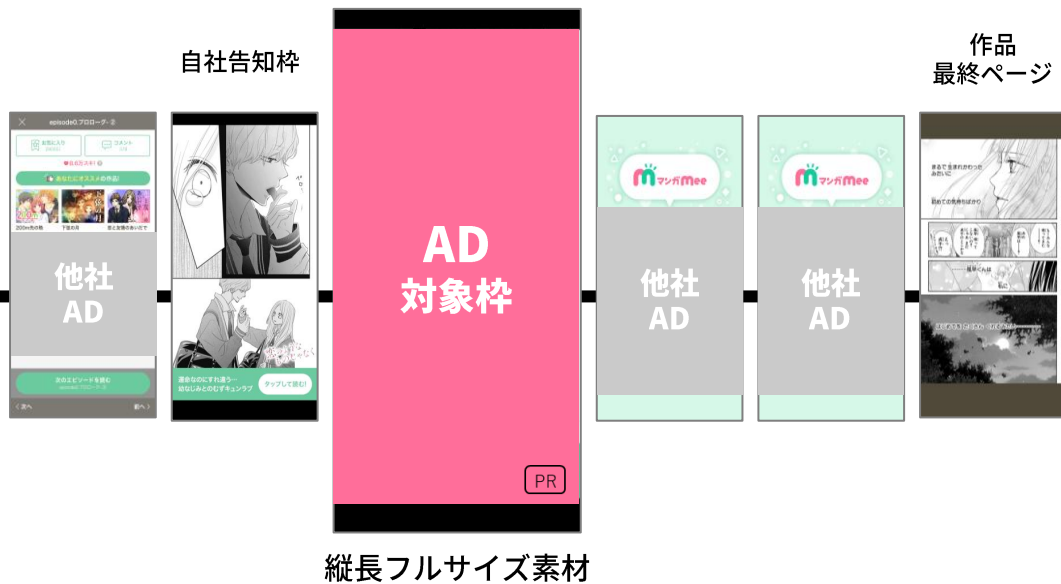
自社告知枠

作品
最終ページ

episode0.プロローグ-2

お気に入り

コメント

あなたにオススメの作品!

他社
AD

次のエピソードを読む

< 次へ

前へ >

運命なのにすれ違う…
幼なじみとのむずキュンラブ

タップして読む!

AD
対象枠

PR

マンガMee

他社
AD

マンガMee

他社
AD

まるで 生まれかわったみたいに

初めての気持ちばかり

縦長フルサイズ素材